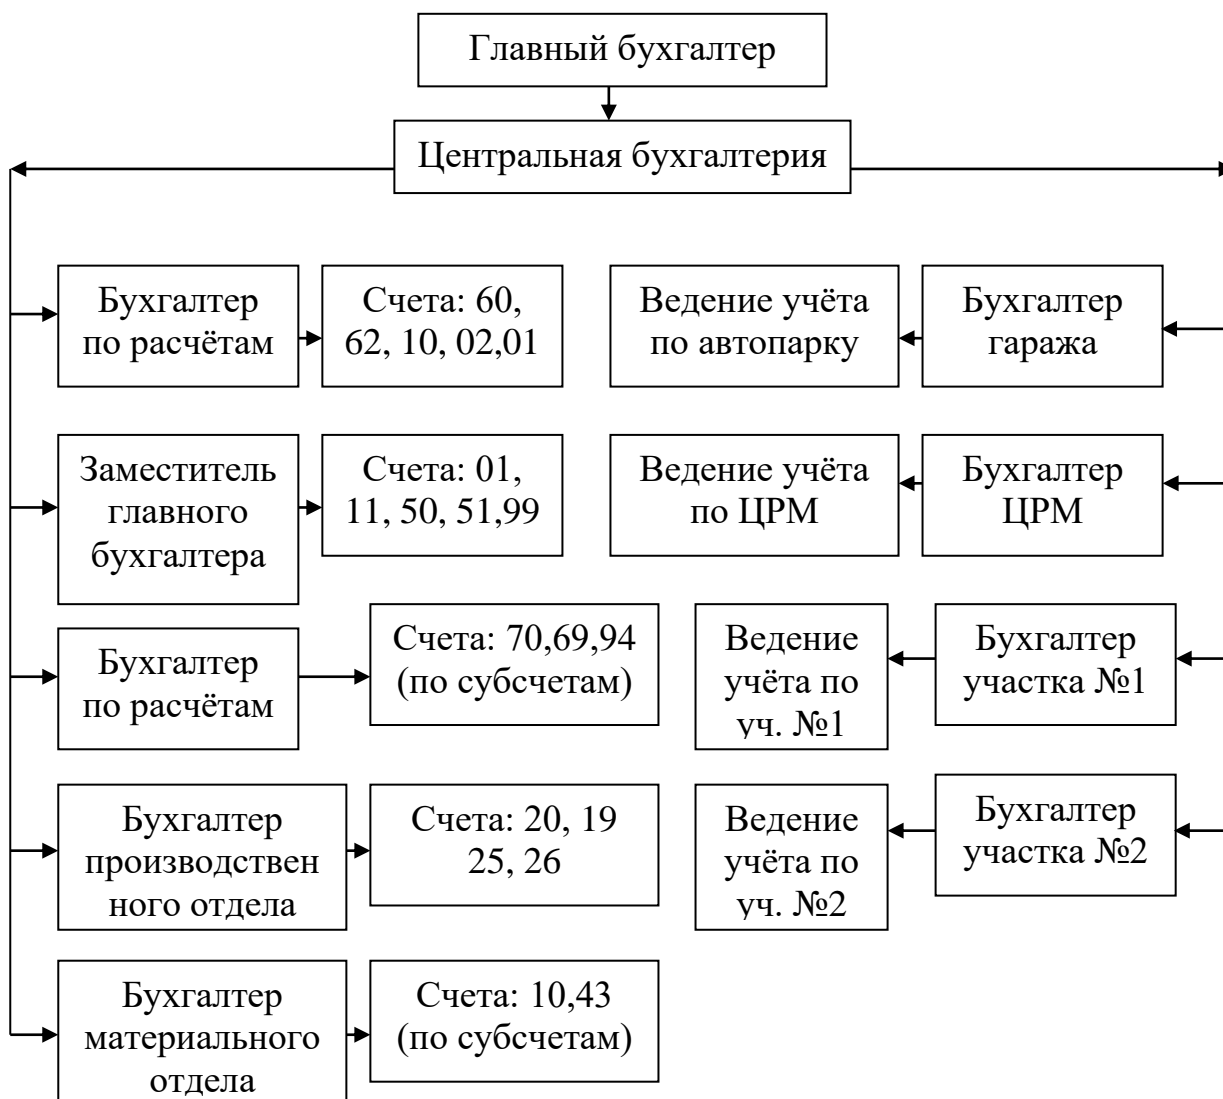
Главный бухгалтер

Центральная бухгалтерия

Бухгалтер по расчётам

Счета: 60, 62, 10, 02,01

Заместитель главного бухгалтера

Счета: 01, 11, 50, 51,99

Бухгалтер по расчётам

Счета: 70,69,94 (по субсчетам)

Бухгалтер производственного отдела

Счета: 20, 19 25, 26

Бухгалтер материального отдела

Счета: 10,43 (по субсчетам)

Ведение учёта по автопарку

Бухгалтер гаража

Ведение учёта по ЦРМ

Бухгалтер ЦРМ

Ведение учёта по уч. №1

Бухгалтер участка №1

Ведение учёта по уч. №2

Бухгалтер участка №2